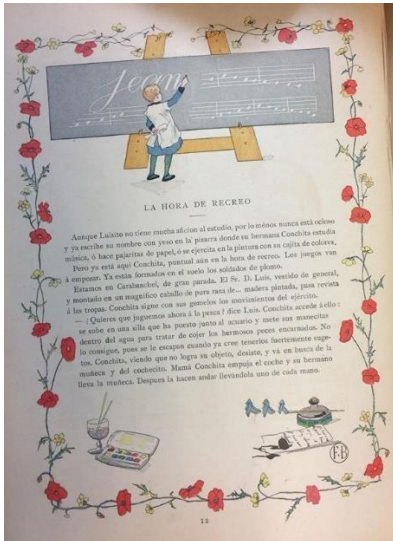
Jean

LA HORA DE RECREO

Aunque Luisito no tiene mucha afición al estudio, por lo menos nunca está ocioso y ya escribe su nombre con yeso en la pizarra donde su hermana Conchita estudia música, ó hace pajaritas de papel, ó se ejercita en la pintura con su cajita de colores.

Pero ya está aquí Conchita, puntual aún en la hora de recreo. Los juegos van á empezar. Ya están formados en el suelo los soldados de plomo.

Estamos en Carabanchel, de gran parada. El Sr. D. Luis, vestido de general, y montado en un magnífico caballo de pura raza de... madera pintada, pasa revista á las tropas. Conchita sigue con sus gemelos los movimientos del ejército.

— ¿Quieres que juguemos ahora á la pesca? dice Luis. Conchita accede á ello: se sube en una silla que ha puesto junto al acuario y mete sus manecitas dentro del agua para tratar de coger los hermosos peces encarnados. No lo consigue, pues se le escapan cuando ya cree tenerlos fuertemente cogidos. Conchita, viendo que no logra su objeto, desiste, y va en busca de la muñeca y del cochecito. Mamá Conchita empuja el coche y su hermano lleva la muñeca. Después la hacen andar llevándola uno de cada mano.

F.I.

22